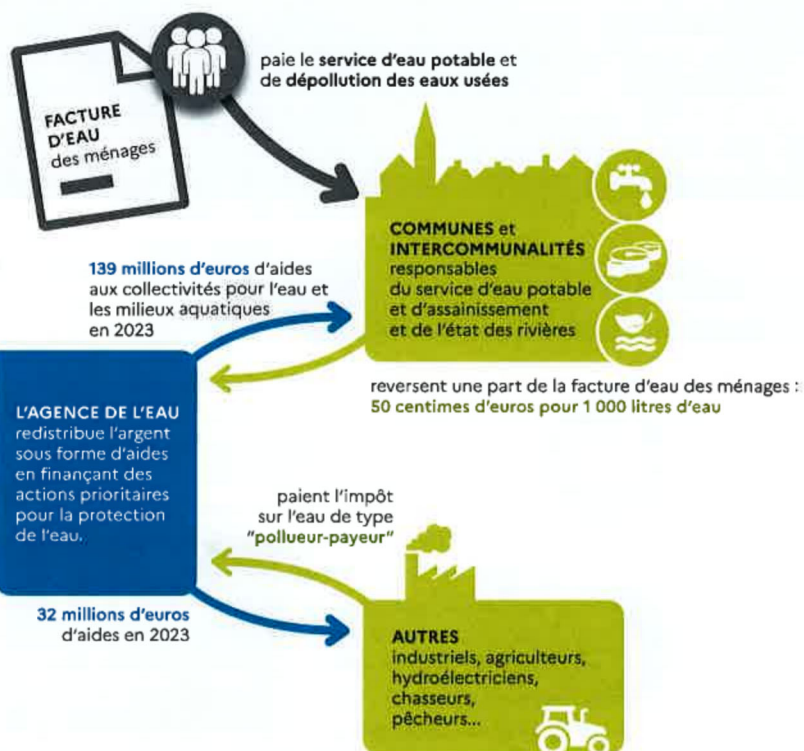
FACTURE D'EAU des ménages

paie le service d'eau potable et de dépollution des eaux usées

COMMUNES et INTERCOMMUNALITÉS responsables du service d'eau potable et d'assainissement et de l'état des rivières

139 millions d'euros d'aides aux collectivités pour l'eau et les milieux aquatiques en 2023

reversent une part de la facture d'eau des ménages : 50 centimes d'euros pour 1 000 litres d'eau

L'AGENCE DE L'EAU redistribue l'argent sous forme d'aides en finançant des actions prioritaires pour la protection de l'eau.

paient l'impôt sur l'eau de type "pollueur-payeur"

32 millions d'euros d'aides en 2023

AUTRES industriels, agriculteurs, hydroélectriciens, chasseurs, pêcheurs...